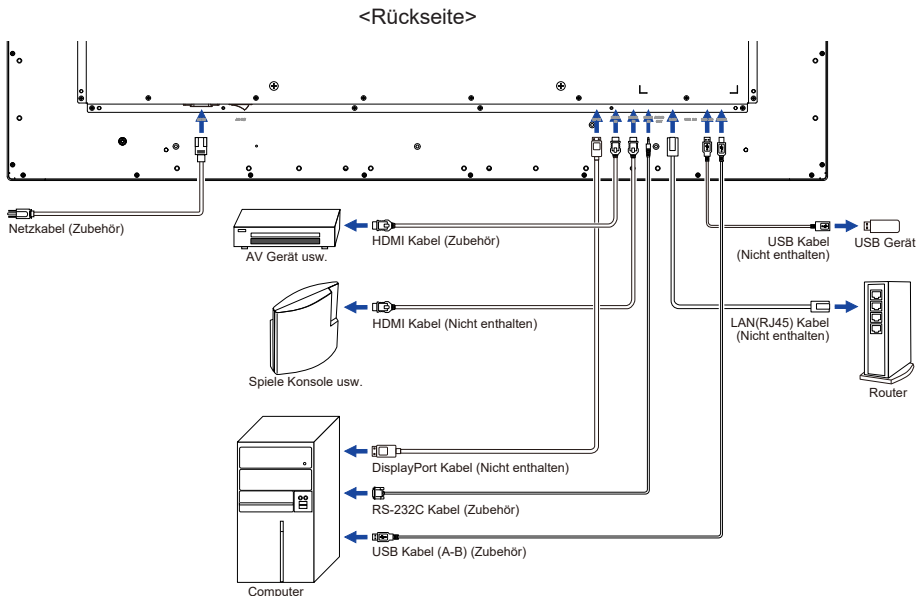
<Rückseite>

Netzkabel (Zubehör)

AV Gerät usw.

HDMI Kabel (Zubehör)

USB Kabel (Nicht enthalten)

USB Gerät

Spiele Konsole usw.

HDMI Kabel (Nicht enthalten)

LAN(RJ45) Kabel (Nicht enthalten)

Router

DisplayPort Kabel (Nicht enthalten)

RS-232C Kabel (Zubehör)

USB Kabel (A-B) (Zubehör)

Computer